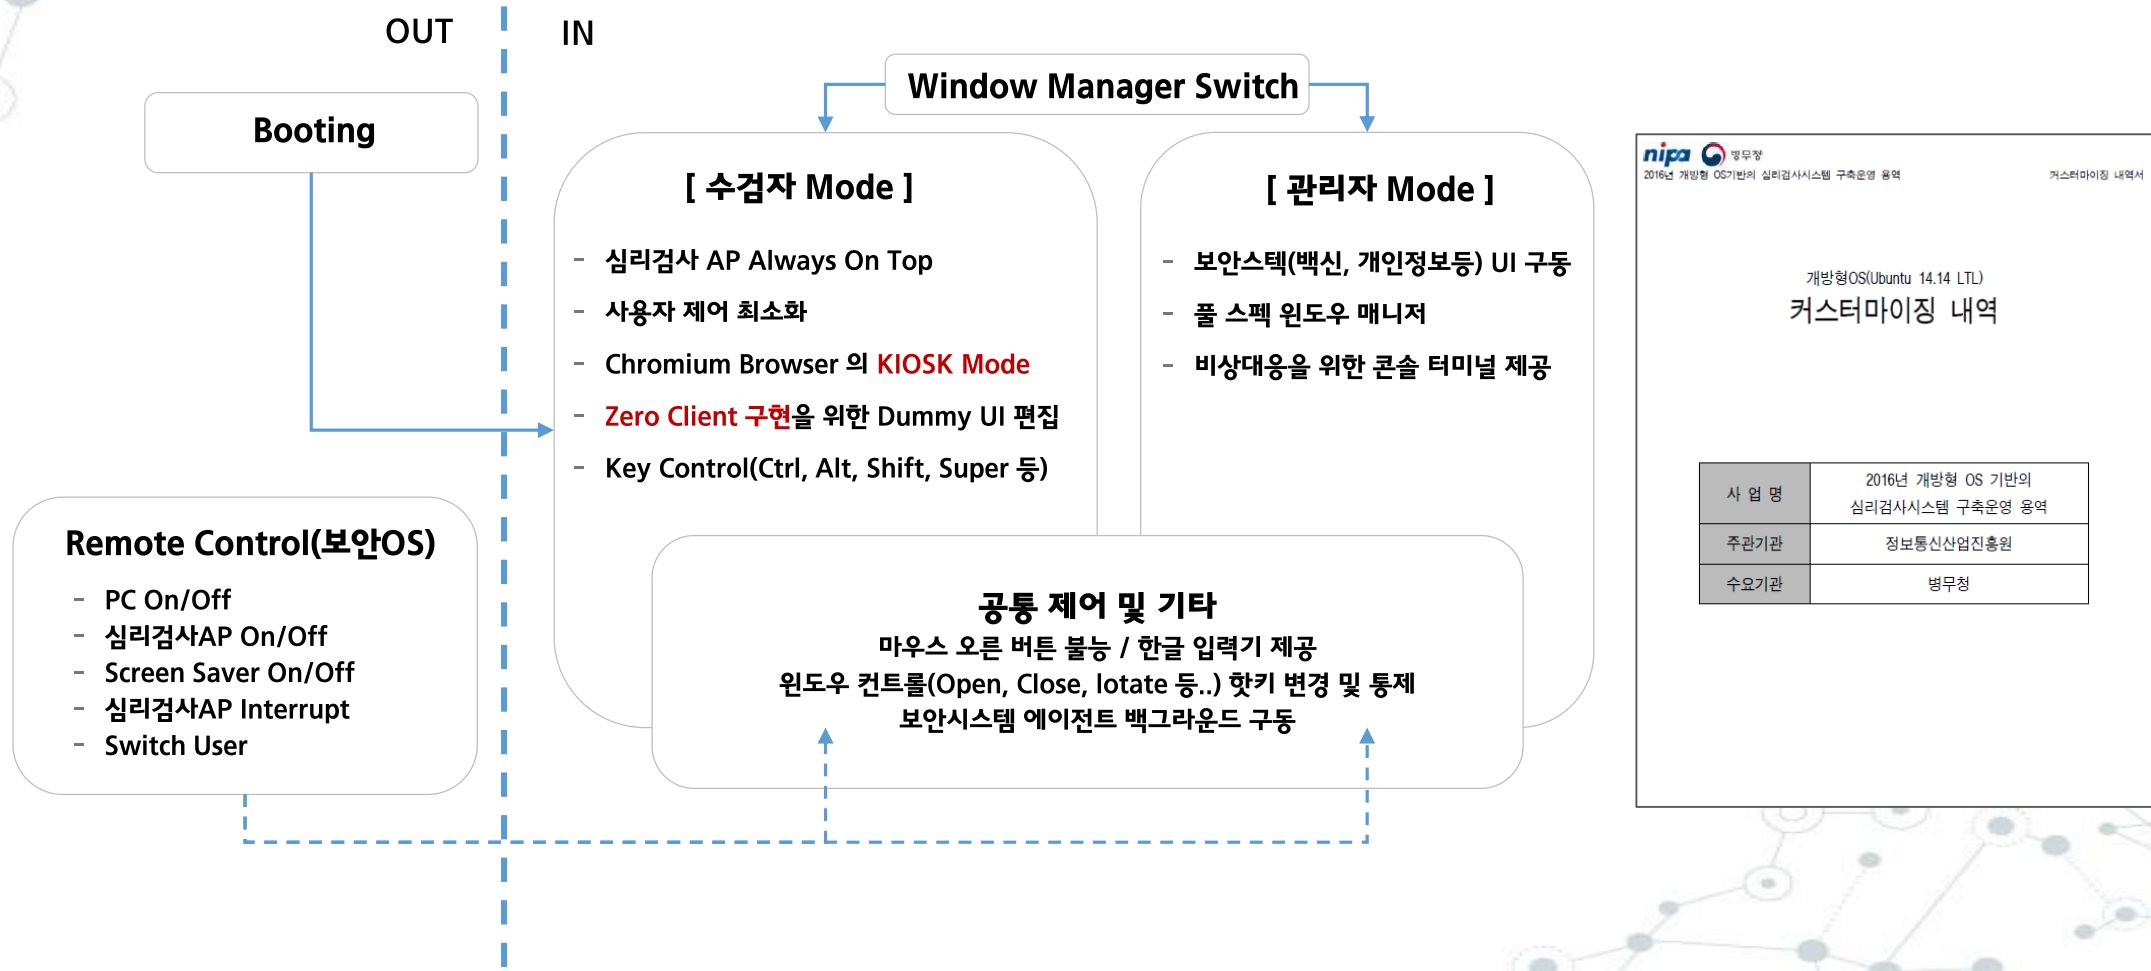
OUT

IN

Booting

Window Manager Switch

[ 수검자 Mode ]

- 심리검사 AP Always On Top
- 사용자 제어 최소화
- Chromium Browser 의 KIOSK Mode
- Zero Client 구현을 위한 Dummy UI 편집
- Key Control(Ctrl, Alt, Shift, Super 등)

[ 관리자 Mode ]

- 보안스텍(백신, 개인정보등) UI 구동
- 풀 스펙 윈도우 매니저
- 비상대응을 위한 콘솔 터미널 제공

Remote Control(보안OS)

- PC On/Off
- 심리검사AP On/Off
- Screen Saver On/Off
- 심리검사AP Interrupt
- Switch User

공통 제어 및 기타
마우스 오른 버튼 불능 / 한글 입력기 제공
윈도우 컨트롤(Open, Close, lotate 등..) 핫키 변경 및 통제
보안시스템 에이전트 백그라운드 구동

nipa 병무청
2016년 개방형 OS기반의 심리검사시스템 구축운영 용역
커스터마이징 내역서

개방형OS(Ubuntu 14.14 LTL)
커스터마이징 내역

| 사 업 명 | 2016년 개방형 OS 기반의 심리검사시스템 구축운영 용역 |
|---|---|
| 주관기관 | 정보통신산업진흥원 |
| 수요기관 | 병무청 |